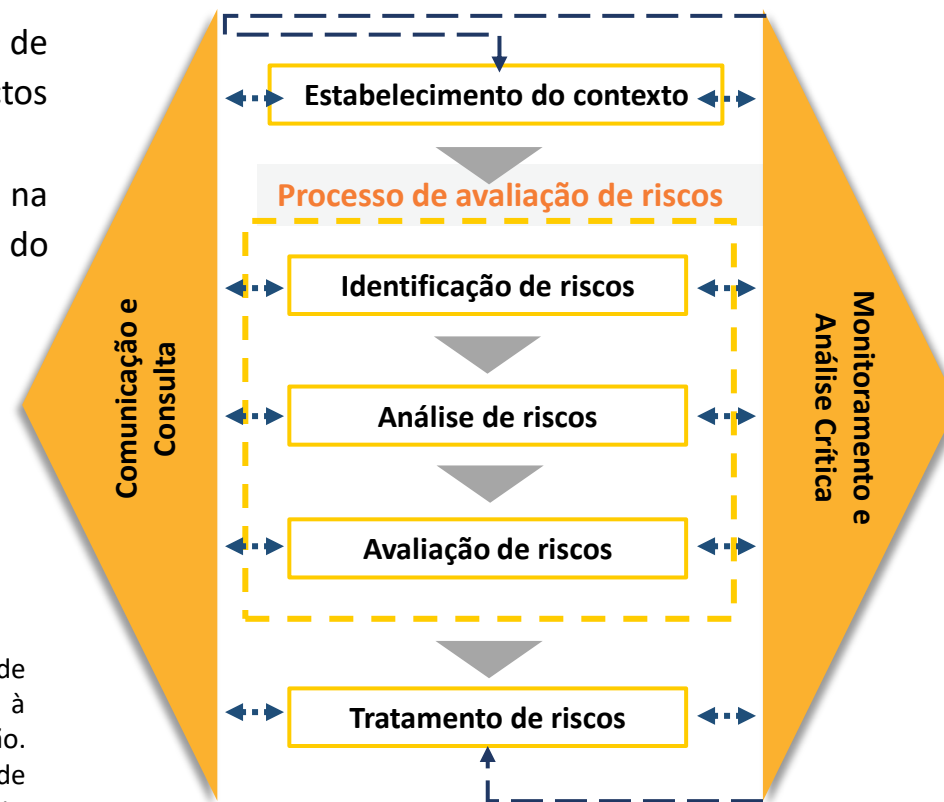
de
tos

na
do

de
à
io.
de

Comunicação e Consulta

Estabelecimento do contexto

Processo de avaliação de riscos

Identificação de riscos

Análise de riscos

Avaliação de riscos

Tratamento de riscos

Monitoramento e Análise Crítica